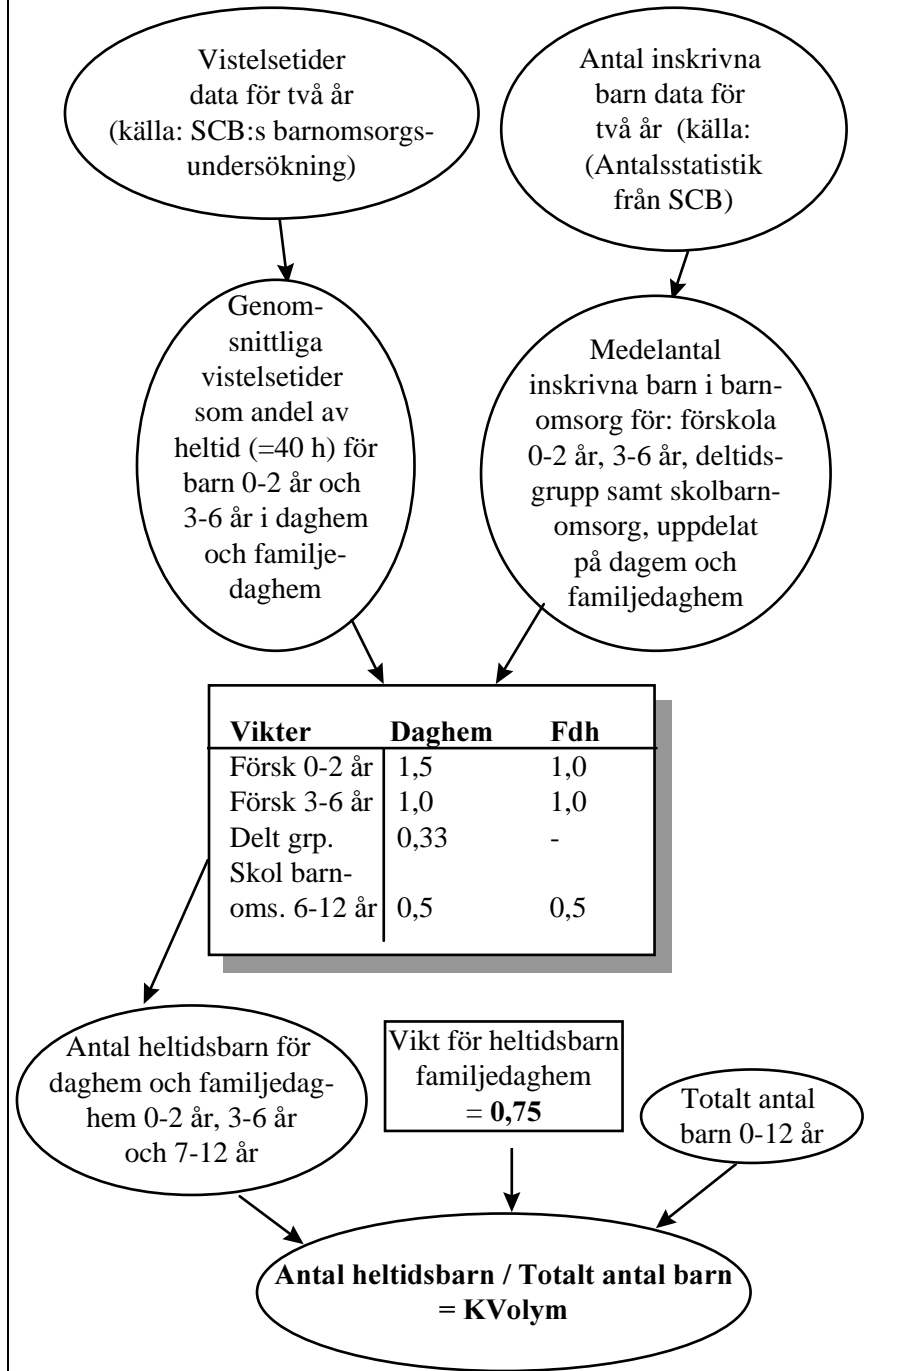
Vistelsetider data för två år (källa: SCB:s barnomsorgsundersökning)

Antal inskrivna barn data för två år (källa: (Antalsstatistik från SCB)

Genomsnittliga vistelsetider som andel av heltid (=40 h) för barn 0-2 år och 3-6 år i daghem och familjedaghem

Medelantal inskrivna barn i barnomsorg för: förskola 0-2 år, 3-6 år, deltidsgrupp samt skolbarnomsorg, uppdelat på dagem och familjedaghem

| Vikter | Daghem | Fdh |
|---|---|---|
| Försk 0-2 år | 1,5 | 1,0 |
| Försk 3-6 år | 1,0 | 1,0 |
| Delt grp. | 0,33 | - |
| Skol barnoms. 6-12 år | 0,5 | 0,5 |

Antal heltidsbarn för daghem och familjedaghem 0-2 år, 3-6 år och 7-12 år

Vikt för heltidsbarn familjedaghem = **0,75**

Totalt antal barn 0-12 år

**Antal heltidsbarn / Totalt antal barn = KVolym**